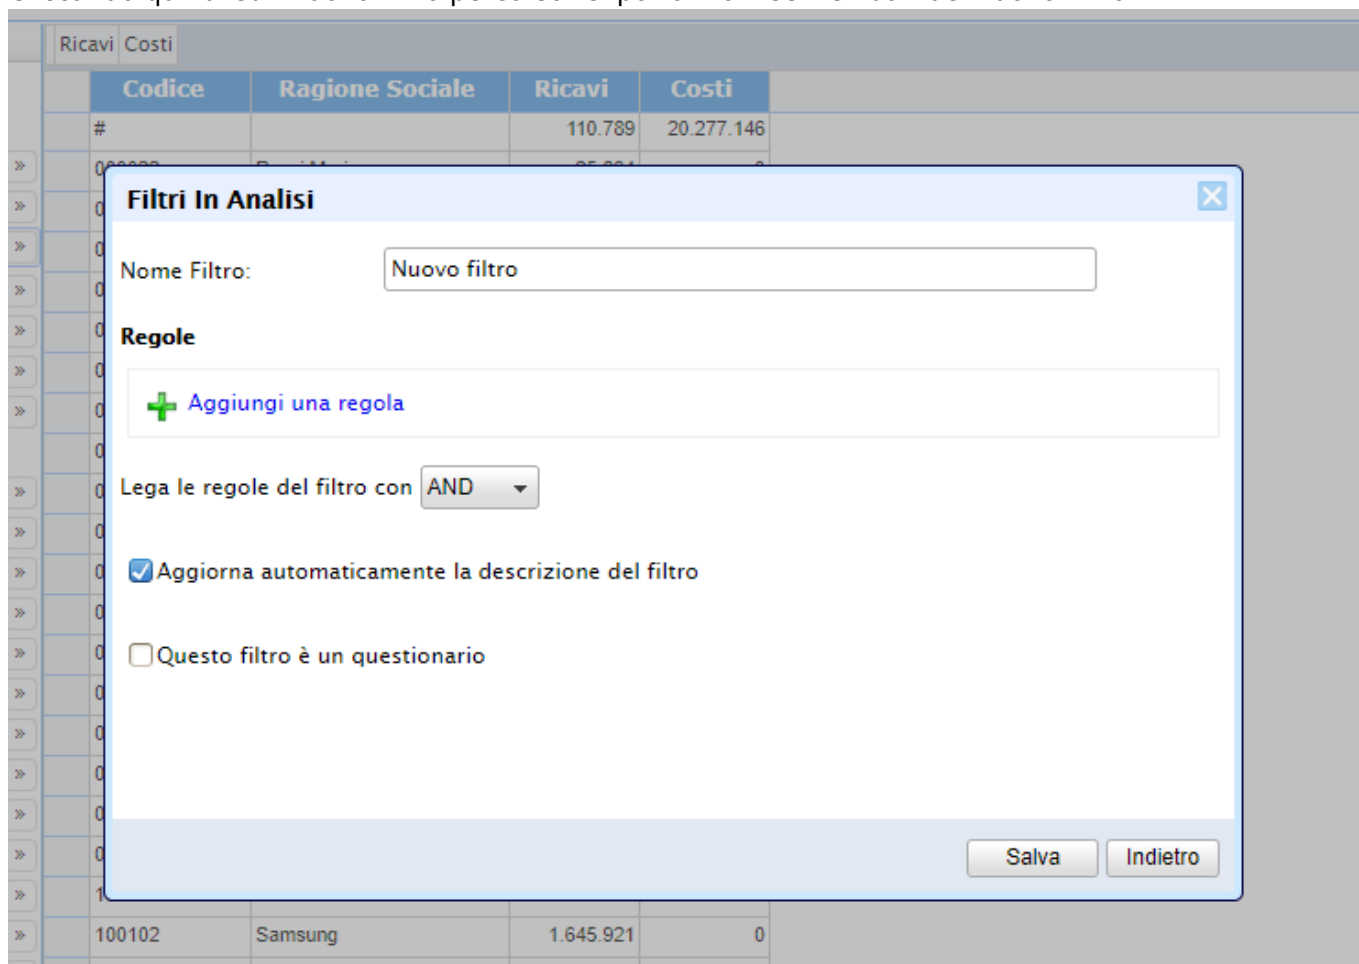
Ricavi Costi

| Codice | Ragione Sociale | Ricavi | Costi |
|---|---|---|---|
| # | | 110.789 | 20.277.146 |
| 100102 | Samsung | 1.645.921 | 0 |

Filtri In Analisi

Nome Filtro: Nuovo filtro

Regole

Aggiungi una regola

Lega le regole del filtro con AND

Aggiorna automaticamente la descrizione del filtro

Questo filtro è un questionario

Salva Indietro